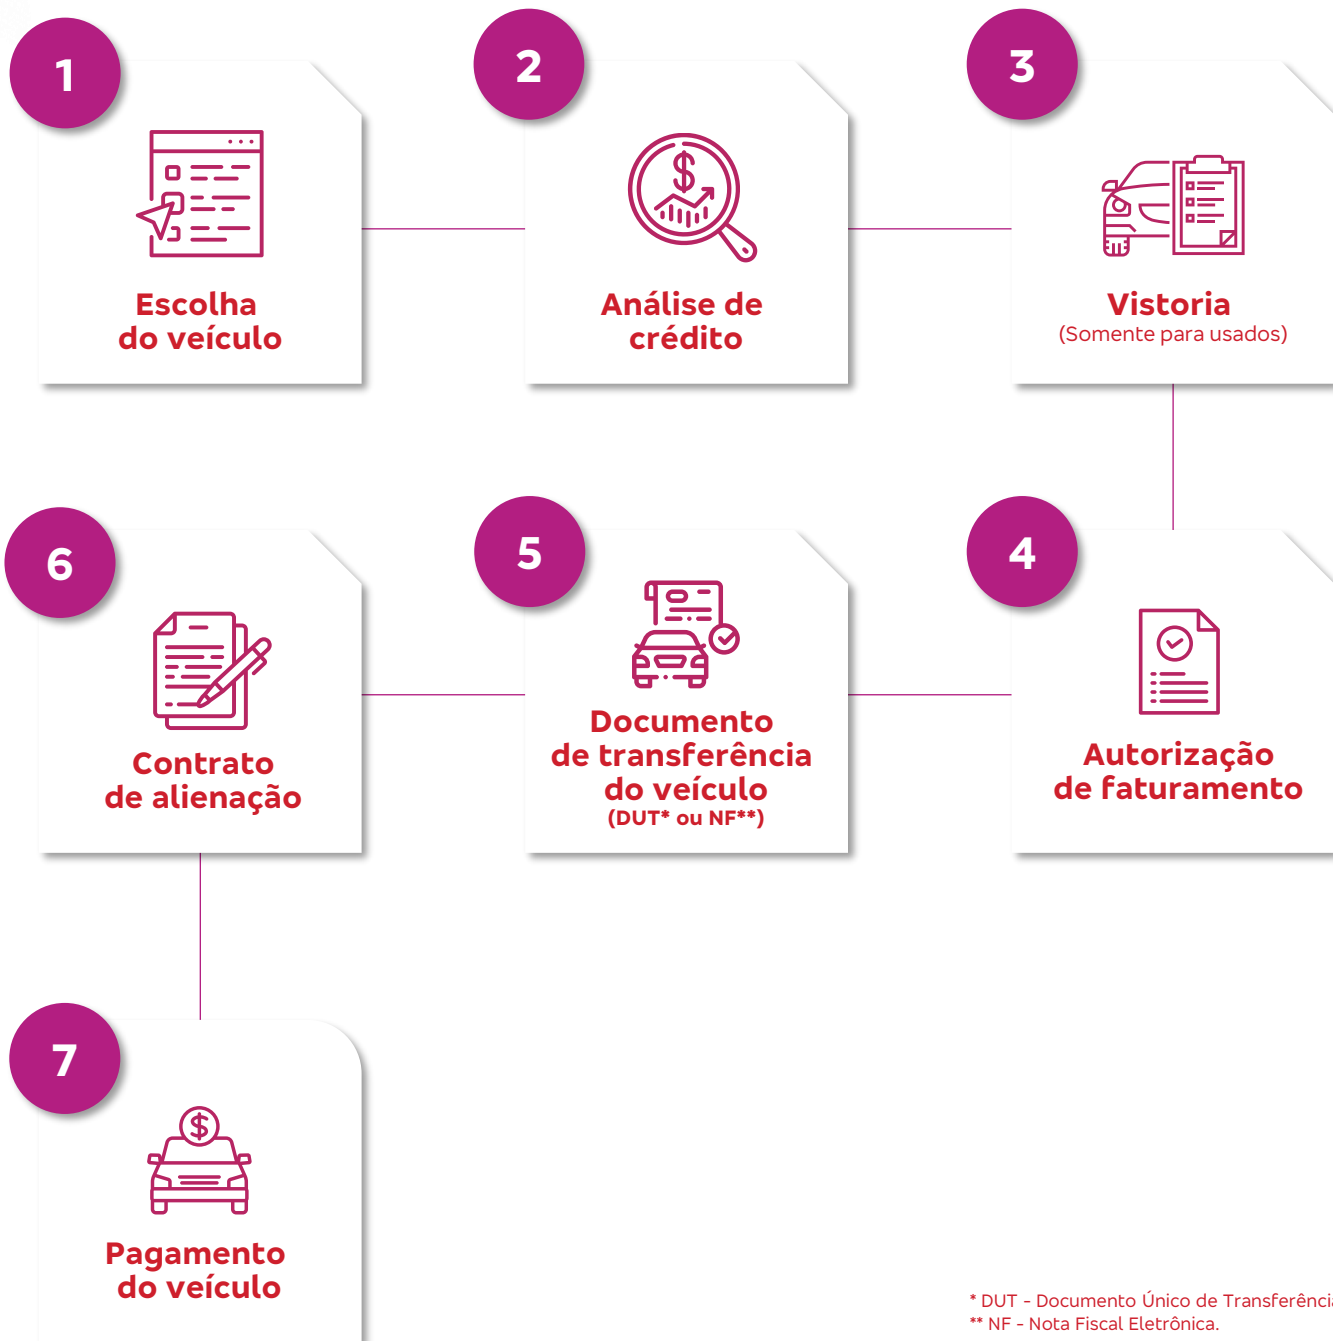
1

Escolha do veículo

2

Análise de crédito

3

Vistoria
(Somente para usados)

6

Contrato de alienação

5

Documento de transferência do veículo
(DUT* ou NF**)

4

Autorização de faturamento

7

Pagamento do veículo

* DUT - Documento Único de Transferênci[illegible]
** NF - Nota Fiscal Eletrônica.